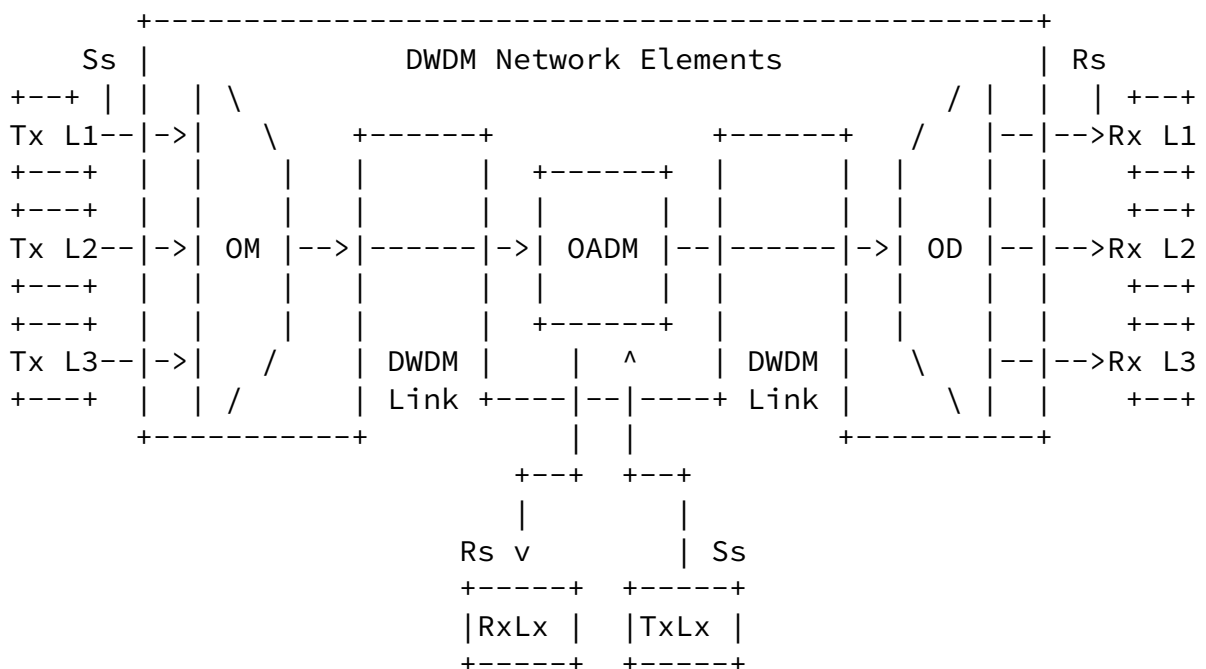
+----------------------------------------------+
    Ss |                 DWDM Network Elements                | Rs
+---+ |  |  | \                                   / |  |  | +---+
Tx L1--|->|   \    +------+        +------+   /   |--|-->Rx L1
+---+  |  |    |   |      |  +------+  |      |  |    |  |    +---+
+---+  |  |    |   |      |  |      |  |      |  |    |  |    +---+
Tx L2--|->| OM |-->|------|->| OADM |--|------|->| OD |--|-->Rx L2
+---+  |  |    |   |      |  |      |  |      |  |    |  |    +---+
+---+  |  |    |   |      |  +------+  |      |  |    |  |    +---+
Tx L3--|->|   /    | DWDM |    |  ^    | DWDM |   \   |--|-->Rx L3
+---+  |  | /      | Link +----|--|----+ Link |     \ |  |    +---+
      +-----------+              |  |          +-----------+
                               +--+  +--+
                               |        |
                            Rs v        | Ss
                            +-----+  +-----+
                            |RxLx |  |TxLx |
                            +-----+  +-----+